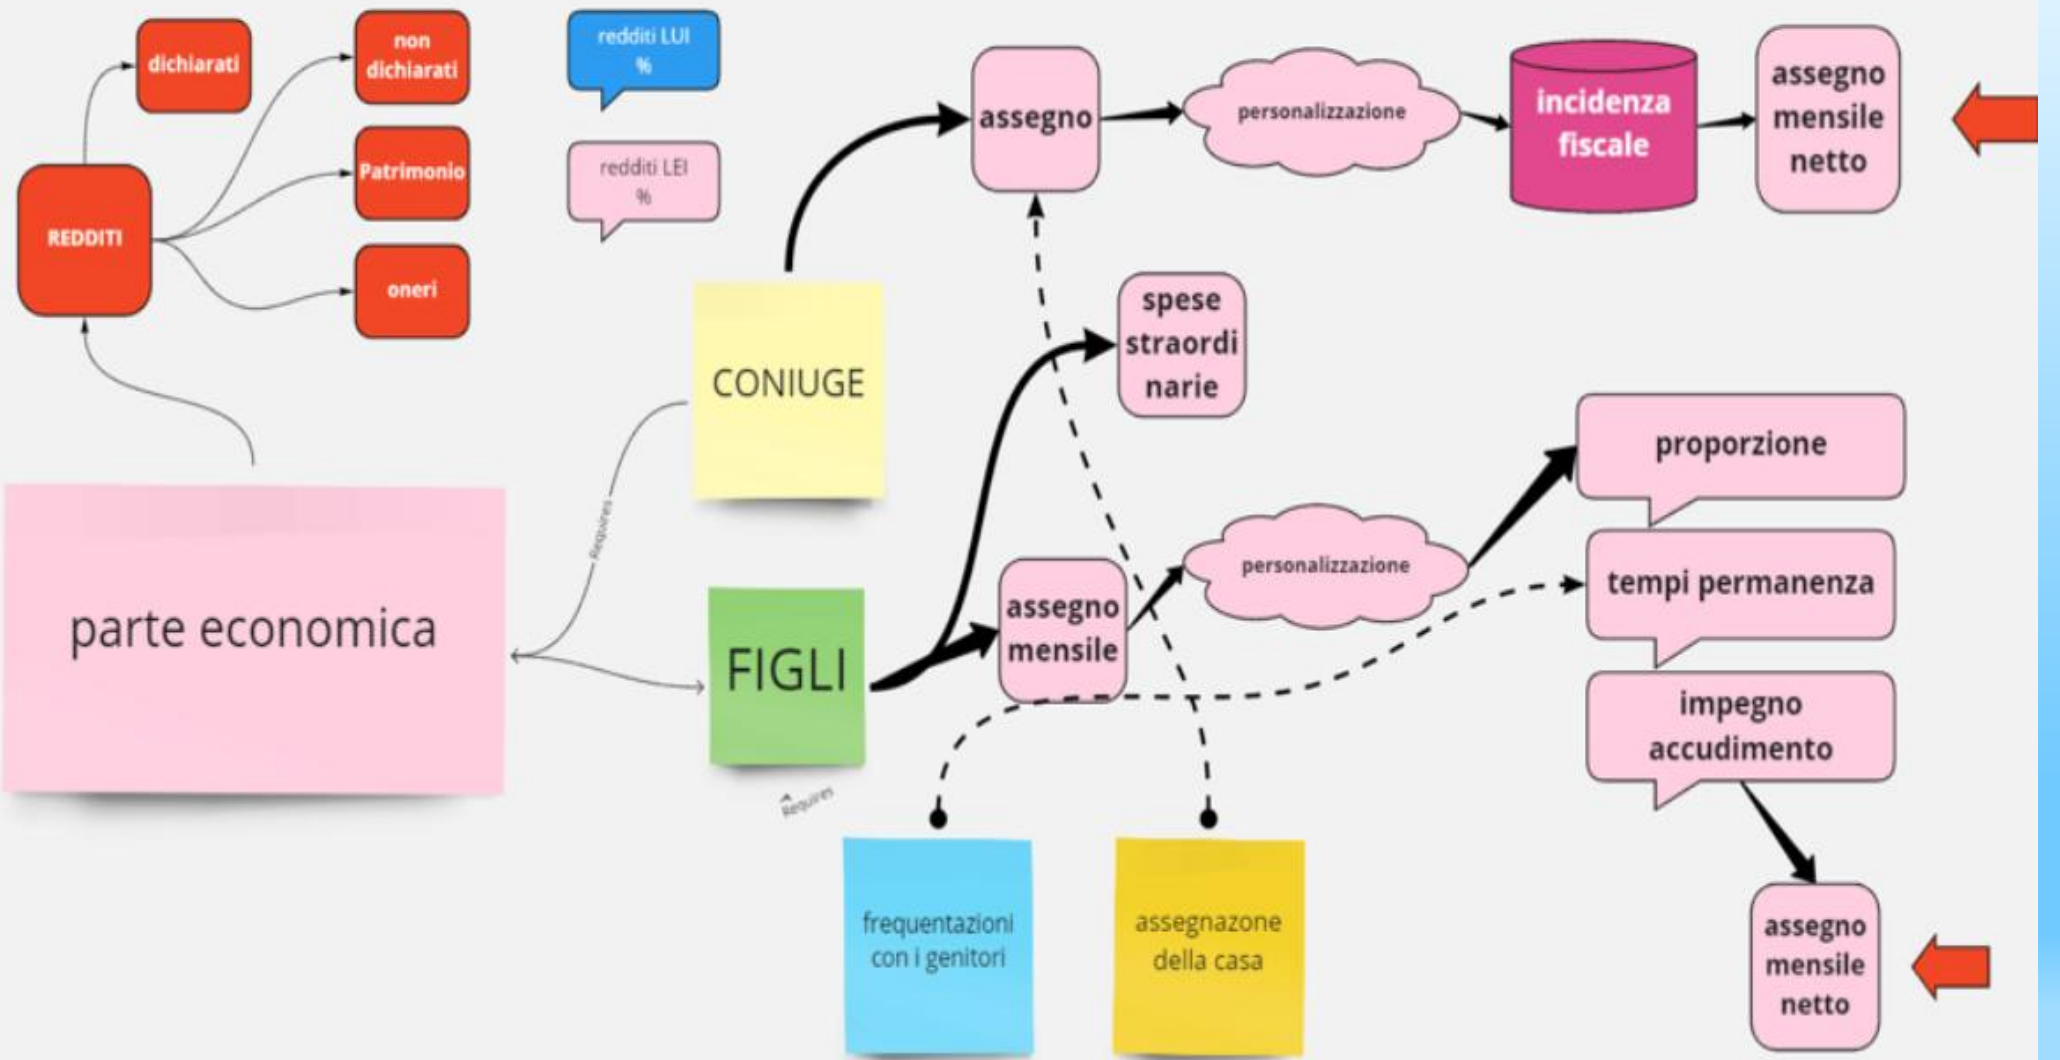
REDDITI

dichiarati

non dichiarati

Patrimonio

oneri

redditi LUI %

redditi LEI %

assegno

personalizzazione

incidenza fiscale

assegno mensile netto

spese straordinarie

CONIUGE

Requires

parte economica

FIGLI

Requires

assegno mensile

personalizzazione

proporzione

tempi permanenza

impegno accudimento

assegno mensile netto

frequentazioni con i genitori

assegnazone della casa